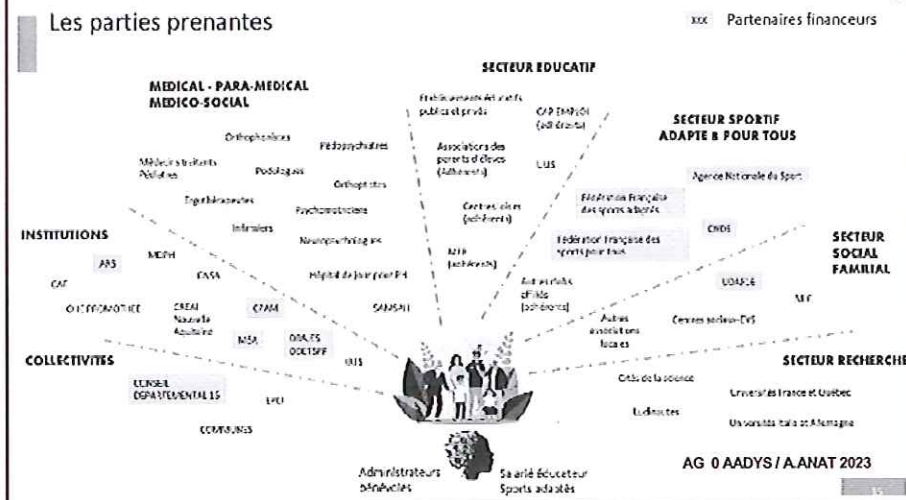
Les parties prenantes

xxx Partenaires financeurs

MEDICAL - PARA-MEDICAL MEDICO-SOCIAL

Orthophonistes

Pédopsychiatres

Médecins traitants Pédiatres

Podologues

Orthoptistes

Ergothérapeutes

Psychomotricien

Infirmiers

Neuropsychologues

Hôpital de jour pour PH

SAMSAH

SECTEUR EDUCATIF

Etablissements éducatifs publics et privés

CAP EMPLOI (adhérents)

Associations des parents d'élèves (Adhérents)

ULIS

Centres aérés (adhérents)

MJC (adhérents)

Autres clubs d'Aide (adhérents)

SECTEUR SPORTIF ADAPTE & POUR TOUS

Agence Nationale du Sport

Fédération Française des sports adaptés

Fédération Française des sports pour tous

CNDS

SECTEUR SOCIAL FAMILIAL

UDAF16

MFC

Autres associations locales

Centres sociaux-EVS

INSTITUTIONS

ARS

MDPH

CAF

CASA

OCCIPROMOTICE

CREAI Nouvelle Aquitaine

CPAM

MSA

DDALES DDETSPP

ULIS

COLLECTIVITES

CONSEIL DEPARTEMENTAL 16

EPCI

COMMUNES

SECTEUR RECHERCHE

Cités de la science

Universités France et Québec

Ludinautes

Universités Italie et Allemagne

Administrateurs bénévoles

Salarié éducateur Sports adaptés

AG 0 AADYS / A.ANAT 2023